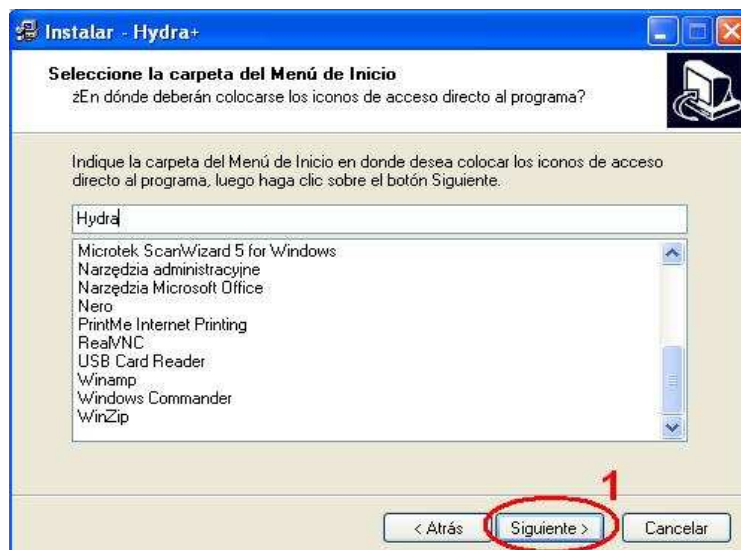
Instalar - Hydra+

Seleccione la carpeta del Menú de Inicio
žEn dónde deberán colocarse los iconos de acceso directo al programa?

Indique la carpeta del Menú de Inicio en donde desea colocar los iconos de acceso directo al programa, luego haga clic sobre el botón Siguiente.

Hydra

Microtek ScanWizard 5 for Windows
Narzędzia administracyjne
Narzędzia Microsoft Office
Nero
PrintMe Internet Printing
RealVNC
USB Card Reader
Winamp
Windows Commander
WinZip

1

< Atrás | Siguiente > | Cancelar